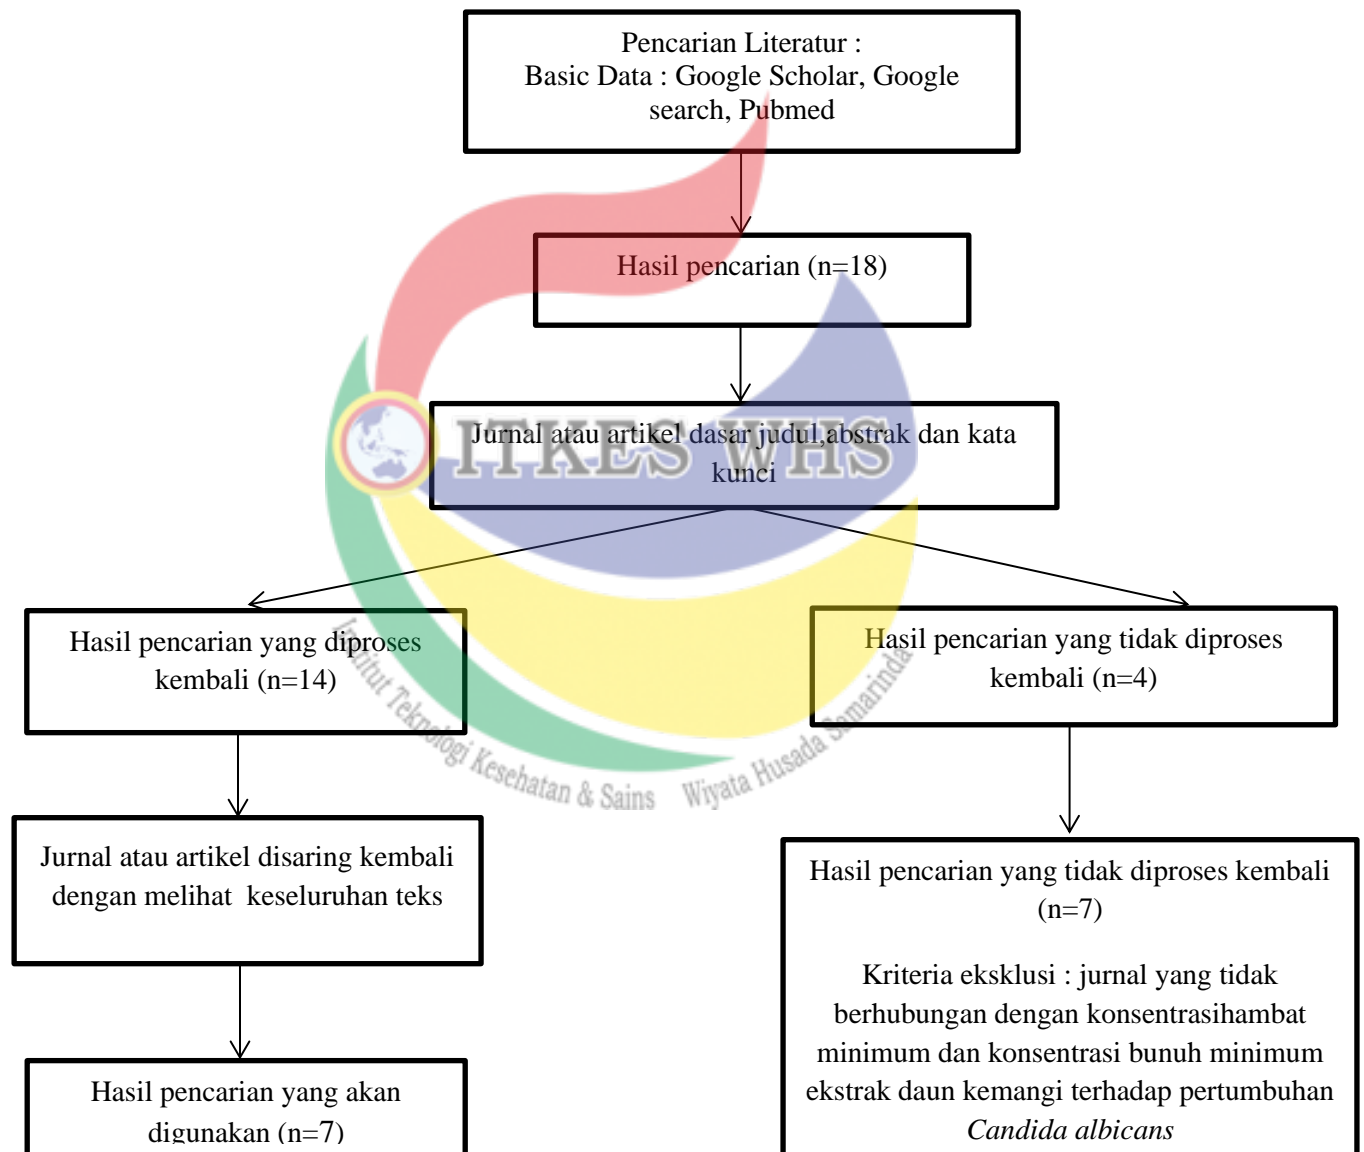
Pencarian Literatur :
Basic Data : Google Scholar, Google search, Pubmed

Hasil pencarian (n=18)

Jurnal atau artikel dasar judul,abstrak dan kata kunci

ITKES WHS

Hasil pencarian yang diproses kembali (n=14)

Hasil pencarian yang tidak diproses kembali (n=4)

Institut Teknologi Kesehatan & Sains Wiyata Husada Samarinda

Jurnal atau artikel disaring kembali dengan melihat keseluruhan teks

Hasil pencarian yang tidak diproses kembali (n=7)

Kriteria eksklusi : jurnal yang tidak berhubungan dengan konsentrasihambat minimum dan konsentrasi bunuh minimum ekstrak daun kemangi terhadap pertumbuhan *Candida albicans*

Hasil pencarian yang akan digunakan (n=7)